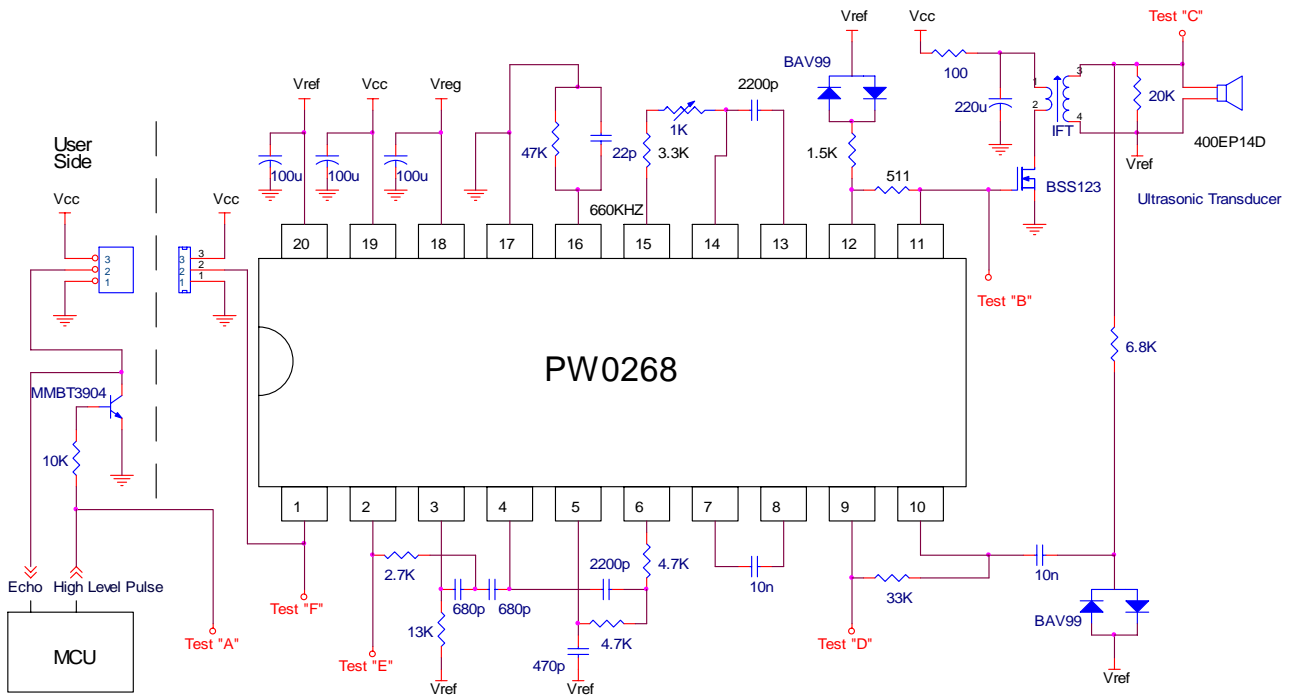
User Side

Vcc
3
2
1

Vcc
3
2
1

MMBT3904
10K

Echo
High Level Pulse
MCU
Test "A"

Vref
Vcc
Vreg
100u
100u
100u
47K
22p
660KHZ
1K
3.3K
2200p
Vref
BAV99
1.5K
511
Vcc
100
220u
1
2
3
4
IFT
BSS123
Test "C"
20K
Vref
400EP14D
Ultrasonic Transducer
Test "B"

20
19
18
17
16
15
14
13
12
11

PW0268

1
2
3
4
5
6
7
8
9
10

6.8K

Test "F"
2.7K
Test "E"
13K
Vref
680p
680p
2200p
4.7K
4.7K
470p
Vref
10n
Test "D"
33K
10n
BAV99
Vref